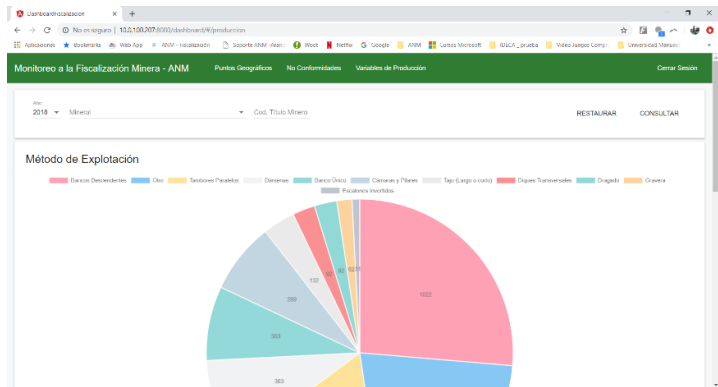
DashboardFiscalizacion × +

No es seguro | 10.0.100.207:8080/dashboard/#/produccion

Aplicaciones Bookmarks Web App ANM - Fiscalización Soporte ANM - Aten Woot Netflix Google ANM Cursos Microsoft IDECA_prueba Video Juegos Compu Universidad Manuela

Monitoreo a la Fiscalización Minera - ANM Puntos Geográficos No Conformidades Variables de Producción Cerrar Sesión

Año 2018 Mineral Cod. Título Minero RESTAURAR CONSULTAR

Método de Explotación

Bancos Descendentes Otro Tambores Paralelos Diaseras Banco Único Cámaras y Pilares Tajo (Largo o corto) Diques Transversales Dragado Cravera Escalones Invertidos

1022 383 383 289 137 90 80 52 23

363